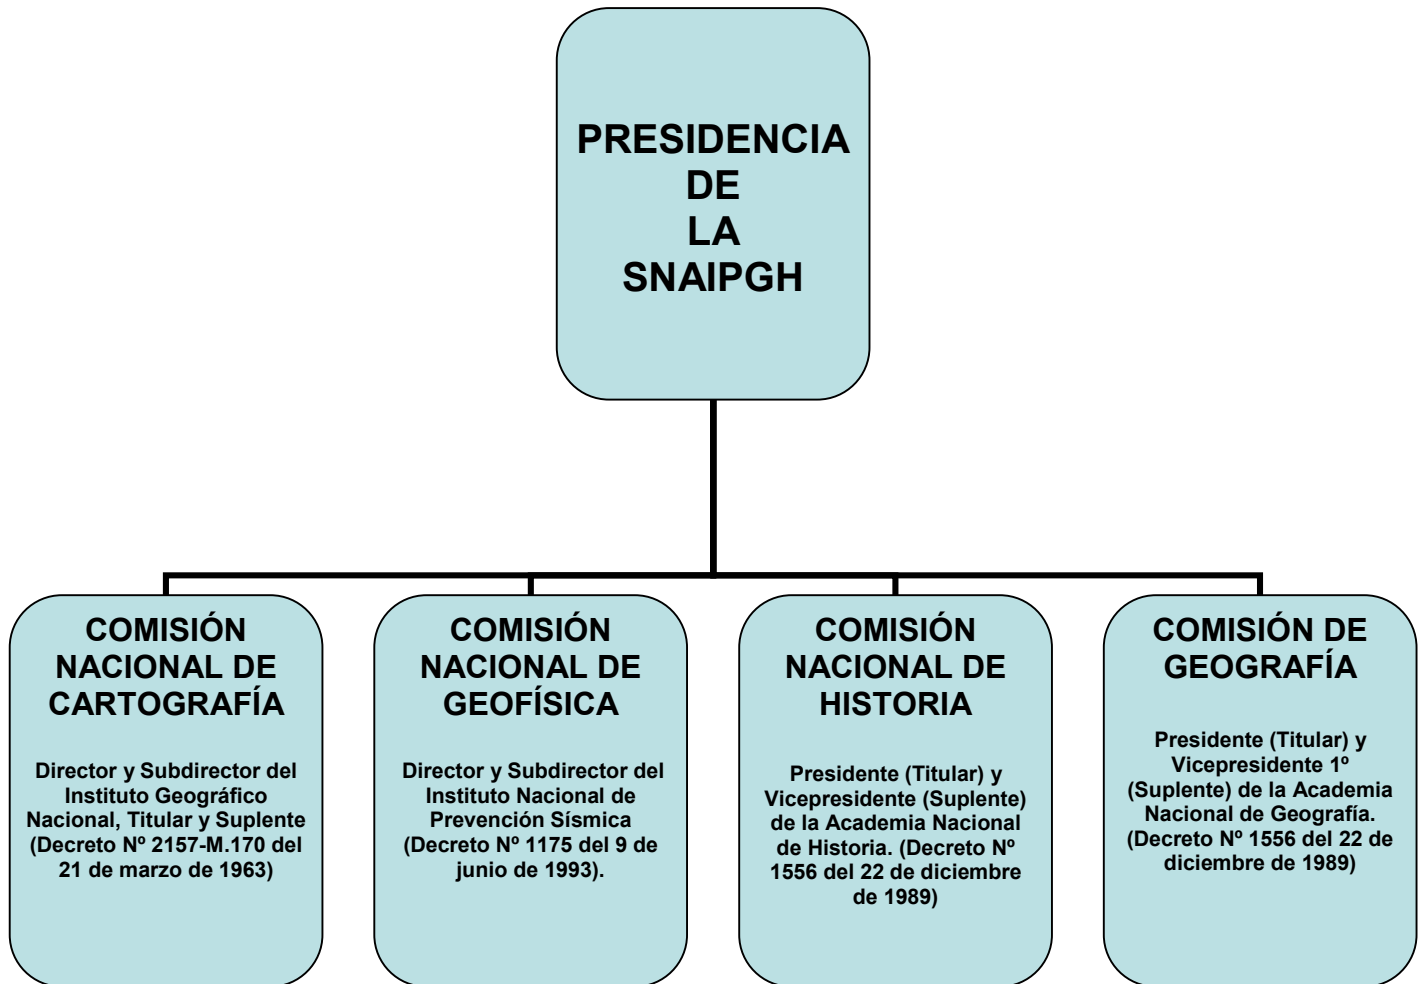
PRESIDENCIA DE LA SNAIPGH

COMISIÓN NACIONAL DE CARTOGRAFÍA

Director y Subdirector del Instituto Geográfico Nacional, Titular y Suplente (Decreto Nº 2157-M.170 del 21 de marzo de 1963)

COMISIÓN NACIONAL DE GEOFÍSICA

Director y Subdirector del Instituto Nacional de Prevención Sísmica (Decreto Nº 1175 del 9 de junio de 1993).

COMISIÓN NACIONAL DE HISTORIA

Presidente (Titular) y Vicepresidente (Suplente) de la Academia Nacional de Historia. (Decreto Nº 1556 del 22 de diciembre de 1989)

COMISIÓN DE GEOGRAFÍA

Presidente (Titular) y Vicepresidente 1º (Suplente) de la Academia Nacional de Geografía. (Decreto Nº 1556 del 22 de diciembre de 1989)